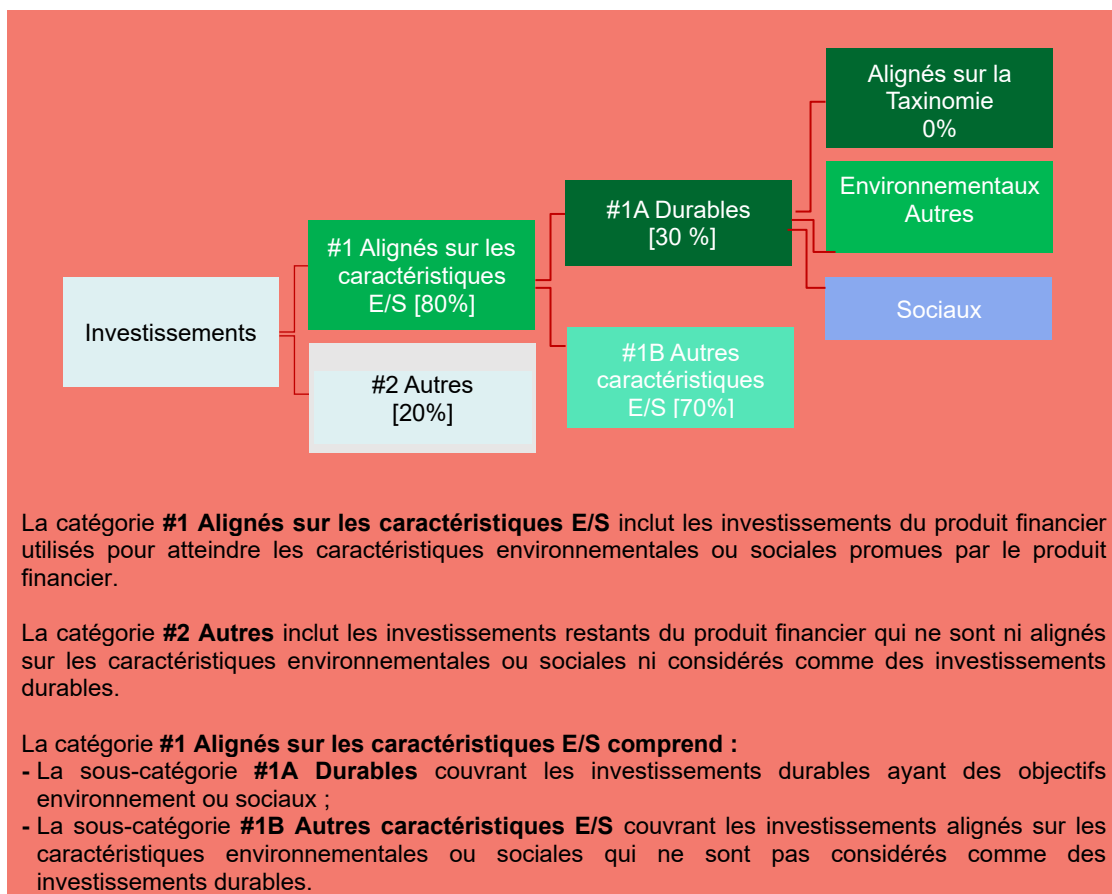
Investissements

#1 Alignés sur les caractéristiques E/S [80%]

#2 Autres [20%]

#1A Durables [30 %]

#1B Autres caractéristiques E/S [70%]

Alignés sur la Taxinomie 0%

Environnementaux Autres

Sociaux

La catégorie **#1 Alignés sur les caractéristiques E/S** inclut les investissements du produit financier utilisés pour atteindre les caractéristiques environnementales ou sociales promues par le produit financier.

La catégorie **#2 Autres** inclut les investissements restants du produit financier qui ne sont ni alignés sur les caractéristiques environnementales ou sociales ni considérés comme des investissements durables.

La catégorie **#1 Alignés sur les caractéristiques E/S comprend :**
- La sous-catégorie **#1A Durables** couvrant les investissements durables ayant des objectifs environnement ou sociaux ;
- La sous-catégorie **#1B Autres caractéristiques E/S** couvrant les investissements alignés sur les caractéristiques environnementales ou sociales qui ne sont pas considérés comme des investissements durables.